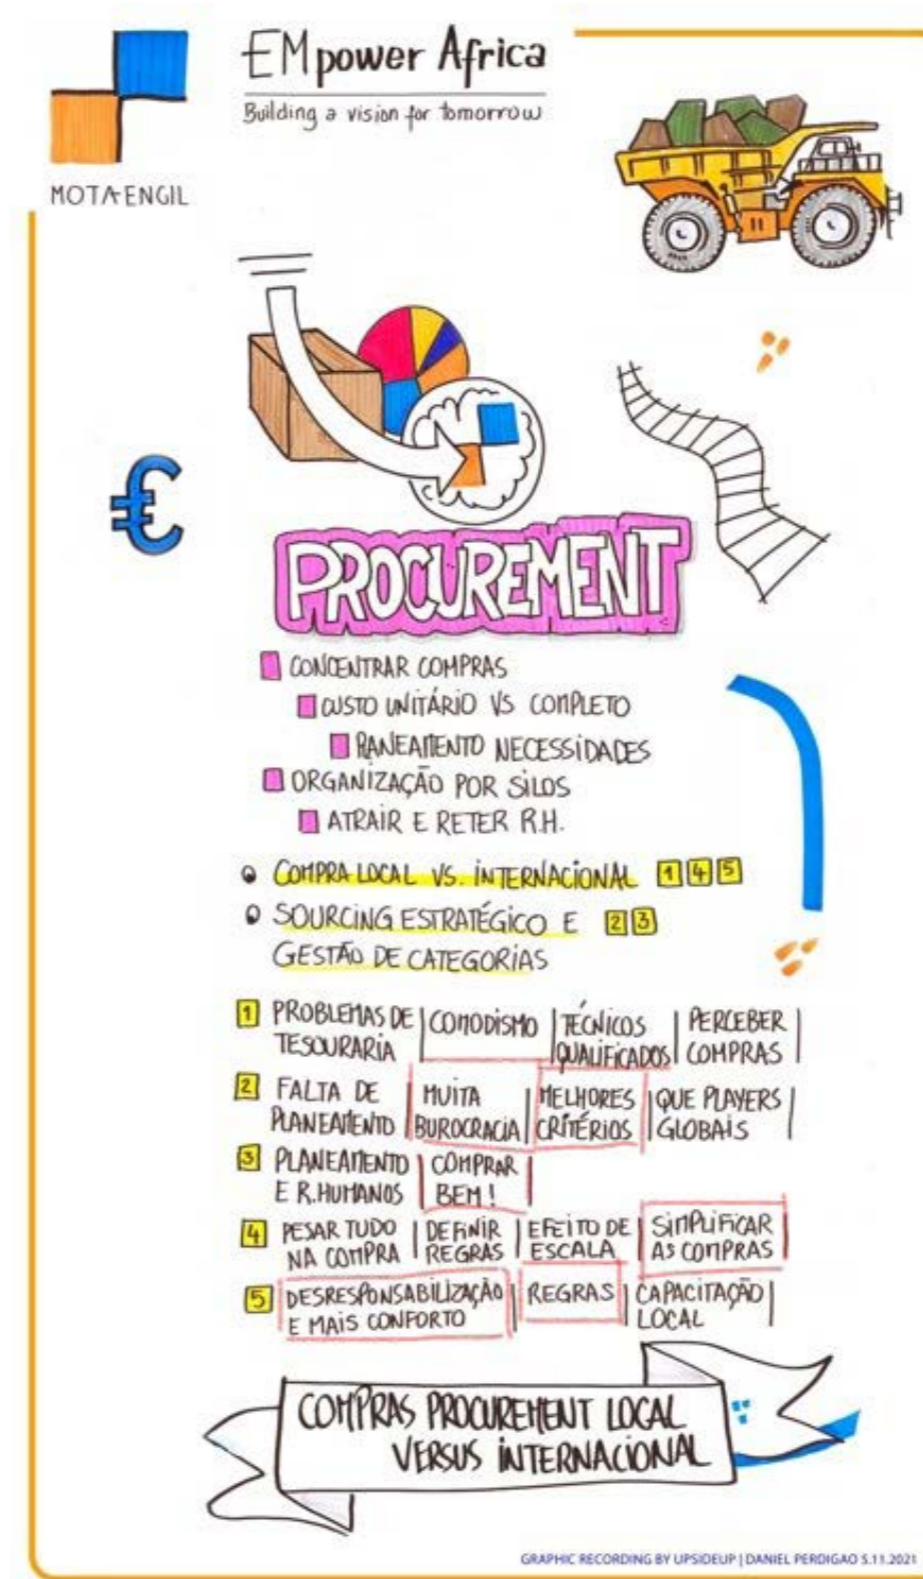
MOTA-ENGIL

EMpower Africa
Building a vision for tomorrow

€

PROCUREMENT

CONCENTRAR COMPRAS
CUSTO UNITÁRIO VS COMPLETO
PLANEAMENTO NECESSIDADES
ORGANIZAÇÃO POR SILOS
ATRAIR E RETER R.H.

COMPRA LOCAL VS. INTERNACIONAL 1 4 5
SOURCING ESTRATÉGICO E GESTÃO DE CATEGORIAS 2 3

| | | | |
|---|---|---|---|
| 1 PROBLEMAS DE TESOURARIA | COMODISMO | TÉCNICOS QUALIFICADOS | PERCEBER COMPRAS |
| 2 FALTA DE PLANEAMENTO | MUITA BUROCRACIA | MELHORES CRITÉRIOS | QUE PLAYERS GLOBAIS |
| 3 PLANEAMENTO E R.HUMANOS | COMPRAR BEM! | | |
| 4 PESAR TUDO NA COMPRA | DEFINIR REGRAS | EFEITO DE ESCALA | SIMPLIFICAR AS COMPRAS |
| 5 DESRESPONSABILIZAÇÃO E MAIS CONFORTO | REGRAS | CAPACITAÇÃO LOCAL | |

COMPRAS PROCUREMENT LOCAL VERSUS INTERNACIONAL

GRAPHIC RECORDING BY UPSIDEUP | DANIEL PERDIGAO 5.11.2021